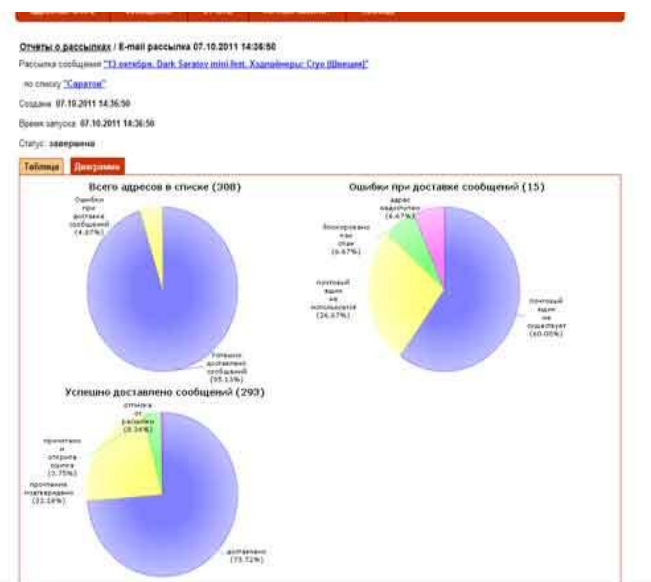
Отчеты о рассылках / E-mail рассылка 07.10.2011 14:36:50

Рассылка сообщения "13 октября, Dark Saratov mini fest. Хэдлайнеры: Cryo (Швеция)"

по списку "Саратов"

Создана 07.10.2011 14:36:50

Время запуска 07.10.2011 14:36:50

Статус: завершена

Таблица | Диаграмма

Всего адресов в списке (308)

Ошибки при доставке сообщений (4.87%)

Успешно доставлено сообщений (95.13%)

Ошибки при доставке сообщений (15)

адрес недоступен (6.67%)

блокировано как спам (6.67%)

почтовый ящик не используется (26.67%)

почтовый ящик не существует (60.00%)

Успешно доставлено сообщений (293)

отписка от рассылки (0.34%)

прочитано и открыта ссылка (3.75%)

прочтение подтверждено (22.18%)

доставлено (73.72%)